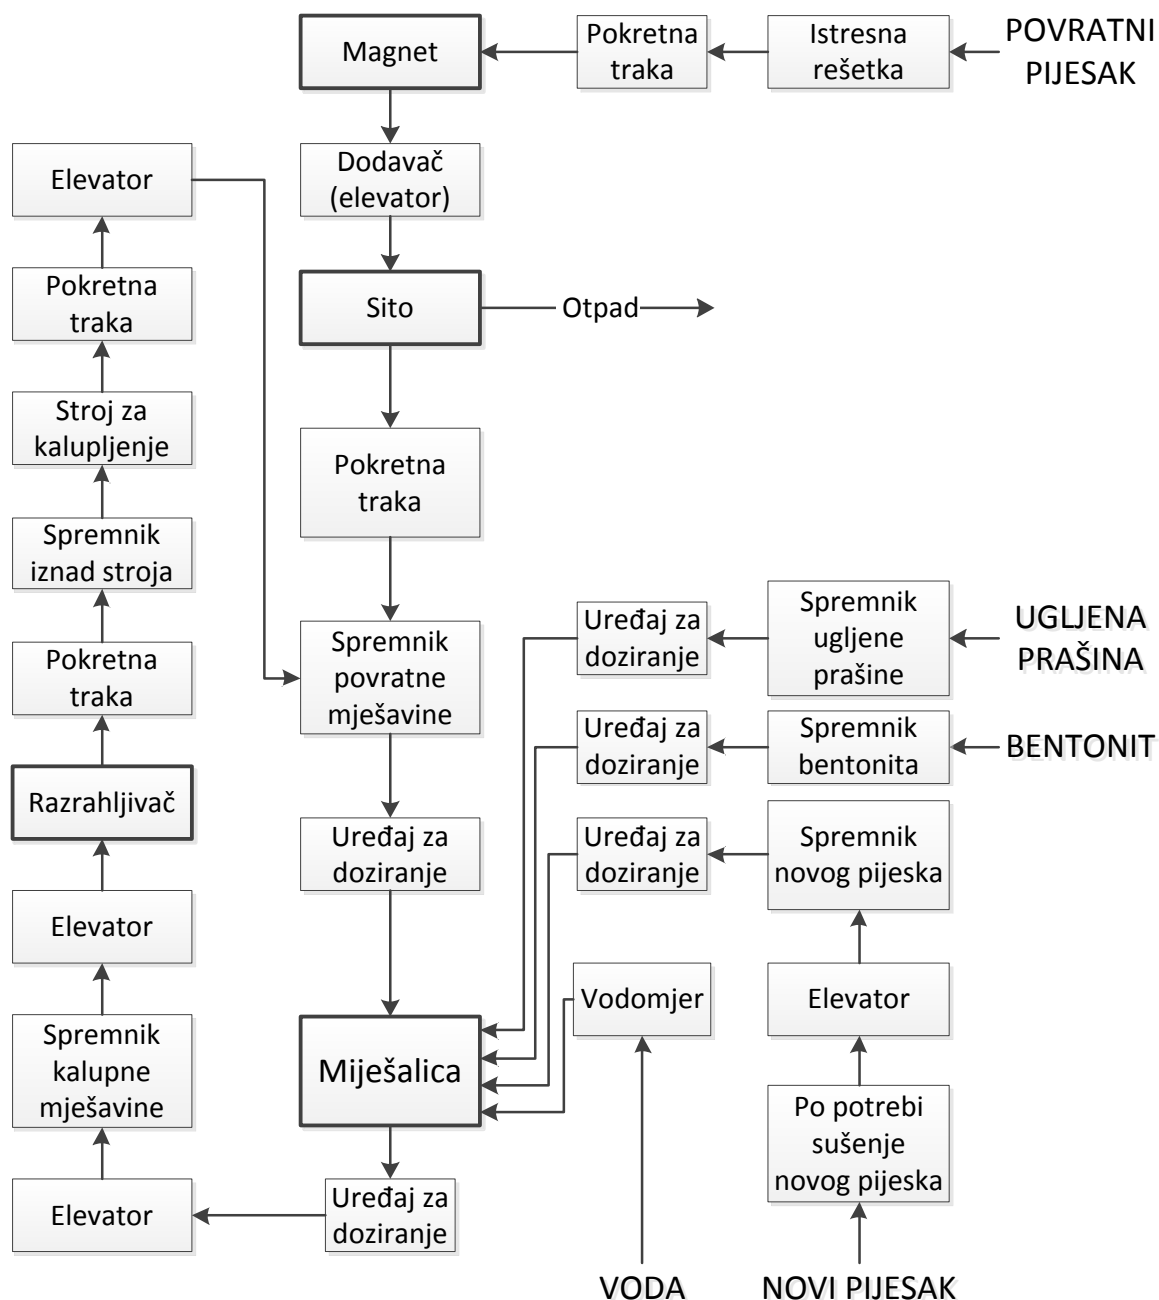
POVRATNI PIJESAK

Istresna rešetka

Pokretna traka

Magnet

Dodavač (elevator)

Sito

Otpad

Pokretna traka

Spremnik povratne mješavine

Uređaj za doziranje

Mješalica

Uređaj za doziranje

UGLJENA PRAŠINA

Spremnik ugljene prašine

Uređaj za doziranje

BENTONIT

Spremnik bentonita

Uređaj za doziranje

Spremnik novog pijeska

Uređaj za doziranje

Vodomjer

Elevator

Po potrebi sušenje novog pijeska

VODA

NOVI PIJESAK

Elevator

Pokretna traka

Stroj za kalupljenje

Spremnik iznad stroja

Pokretna traka

Razrahljivač

Elevator

Spremnik kalupne mješavine

Elevator